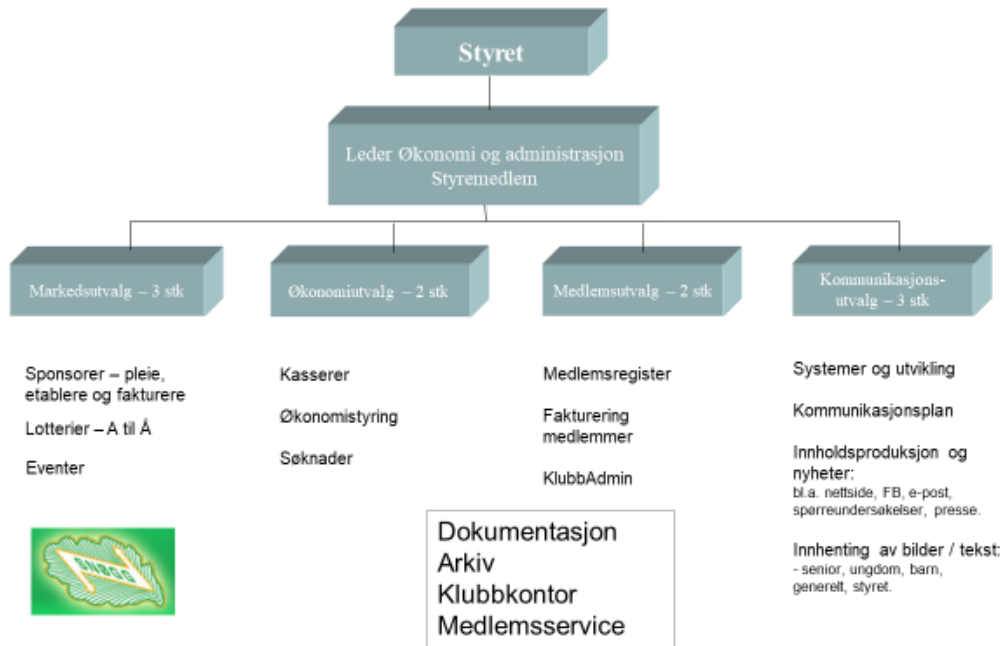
Styret

Leder Økonomi og administrasjon
Styremedlem

Markedsutvalg – 3 stk

Økonomiutvalg – 2 stk

Medlemsutvalg – 2 stk

Kommunikasjons-
utvalg – 3 stk

Sponsorer – pleie, etablere og fakturere

Lotterier – A til Å

Eventer

SNBSG

Kasserer

Økonomistyring

Søknader

Medlemsregister

Fakturering medlemmer

KlubbAdmin

Dokumentasjon
Arkiv
Klubbkontor
Medlemsservice

Systemer og utvikling

Kommunikasjonsplan

Innholdsproduksjon og nyheter:
bl.a. nettside, FB, e-post, spørreundersøkelser, presse.

Innhenting av bilder / tekst:
- senior, ungdom, barn, generelt, styret.